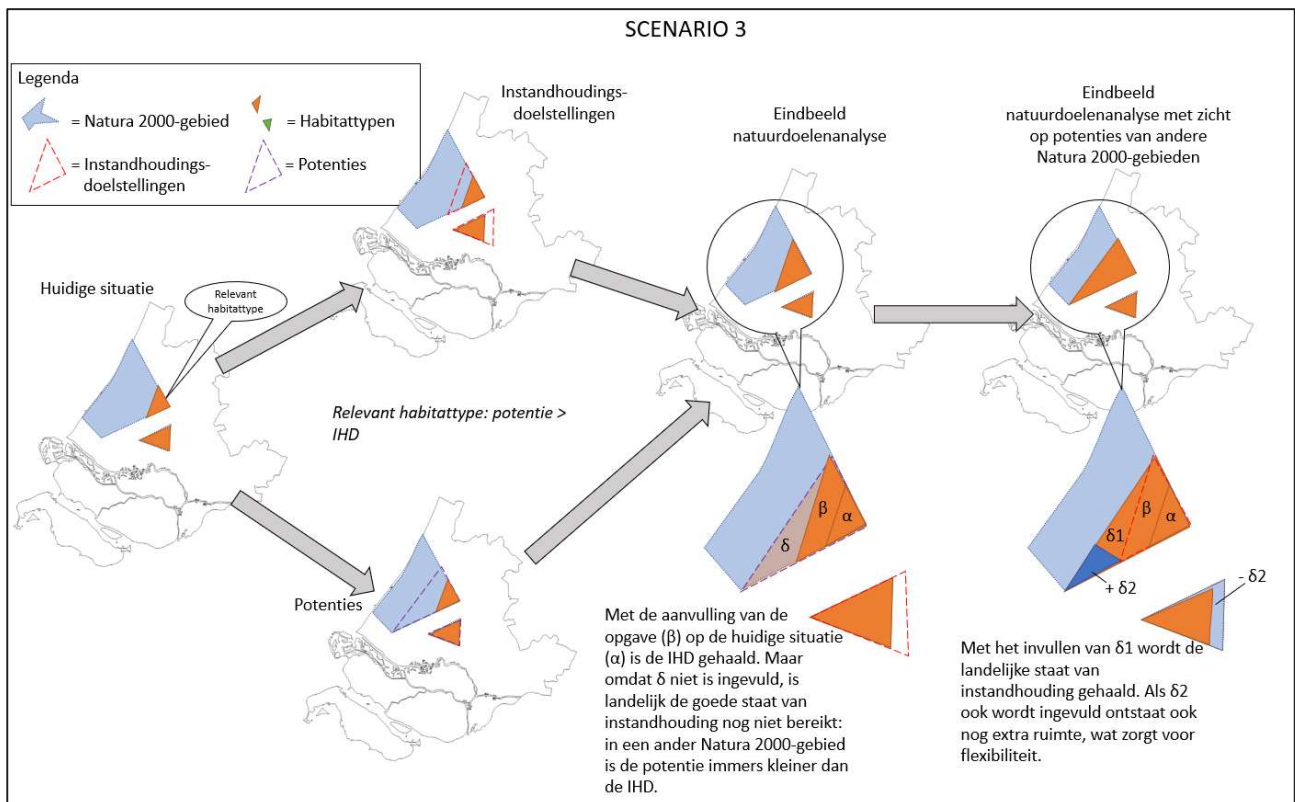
SCENARIO 3

Legenda
= Natura 2000-gebied
= Habitattypen
= Instandhoudings-doelstellingen
= Potenties

Instandhoudings-doelstellingen

Eindbeeld natuurdoelenanalyse

Eindbeeld natuurdoelenanalyse met zicht op potenties van andere Natura 2000-gebieden

Huidige situatie

Relevant habitattype

Relevant habitattype: potentie > IHD

Potenties

β
α
δ

δ1
β
α
+ δ2
- δ2

Met de aanvulling van de opgave (β) op de huidige situatie (α) is de IHD gehaald. Maar omdat δ niet is ingevuld, is landelijk de goede staat van instandhouding nog niet bereikt: in een ander Natura 2000-gebied is de potentie immers kleiner dan de IHD.

Met het invullen van δ1 wordt de landelijke staat van instandhouding gehaald. Als δ2 ook wordt ingevuld ontstaat ook nog extra ruimte, wat zorgt voor flexibiliteit.